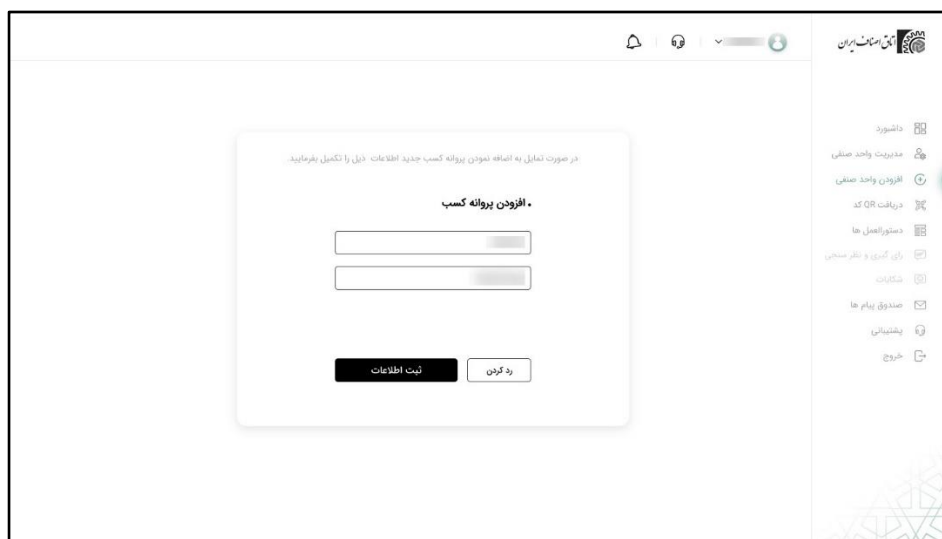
اتاق اصناف ایران

داشبورد
مدیریت واحد صنفی
افزودن واحد صنفی
دریافت QR کد
دستورالعمل ها
رای گیری و نظر سنجی
شکایات
صندوق پیام ها
پشتیبانی
خروج

در صورت تمایل به اضافه نمودن پروانه کسب جدید اطلاعات ذیل را تکمیل بفرمایید.

• افزودن پروانه کسب

ثبت اطلاعات
رد کردن